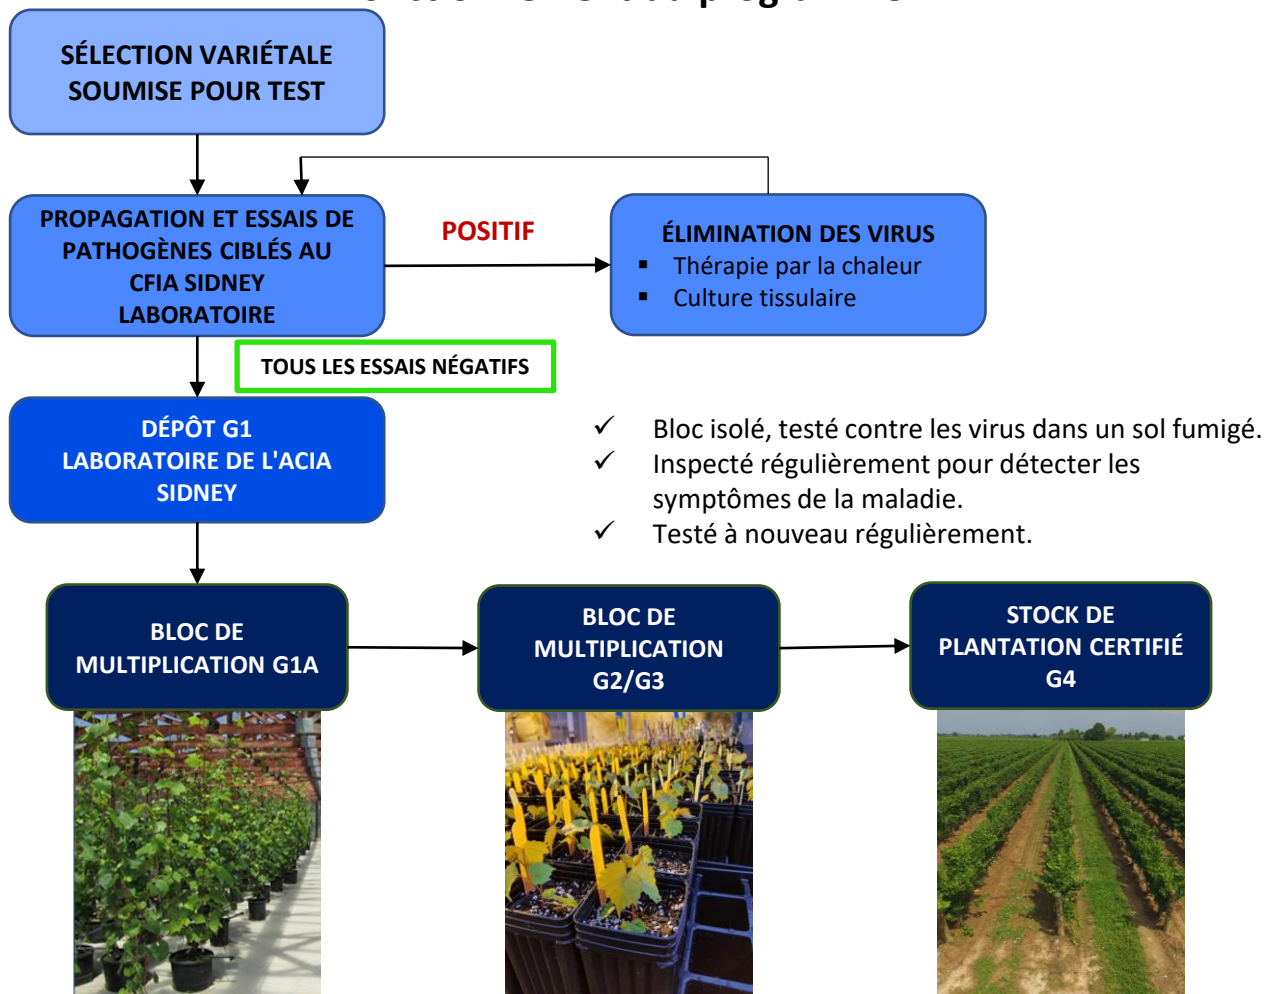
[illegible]

SÉLECTION VARIÉTALE SOUMISE POUR TEST

PROPAGATION ET ESSAIS DE PATHOGÈNES CIBLÉS AU CFIA SIDNEY LABORATOIRE

POSITIF

ÉLIMINATION DES VIRUS
- Thérapie par la chaleur
- Culture tissulaire

TOUS LES ESSAIS NÉGATIFS

DÉPÔT G1 LABORATOIRE DE L'ACIA SIDNEY

✓ Bloc isolé, testé contre les virus dans un sol fumigé.
✓ Inspecté régulièrement pour détecter les symptômes de la maladie.
✓ Testé à nouveau régulièrement.

BLOC DE MULTIPLICATION G1A

BLOC DE MULTIPLICATION G2/G3

STOCK DE PLANTATION CERTIFIÉ G4